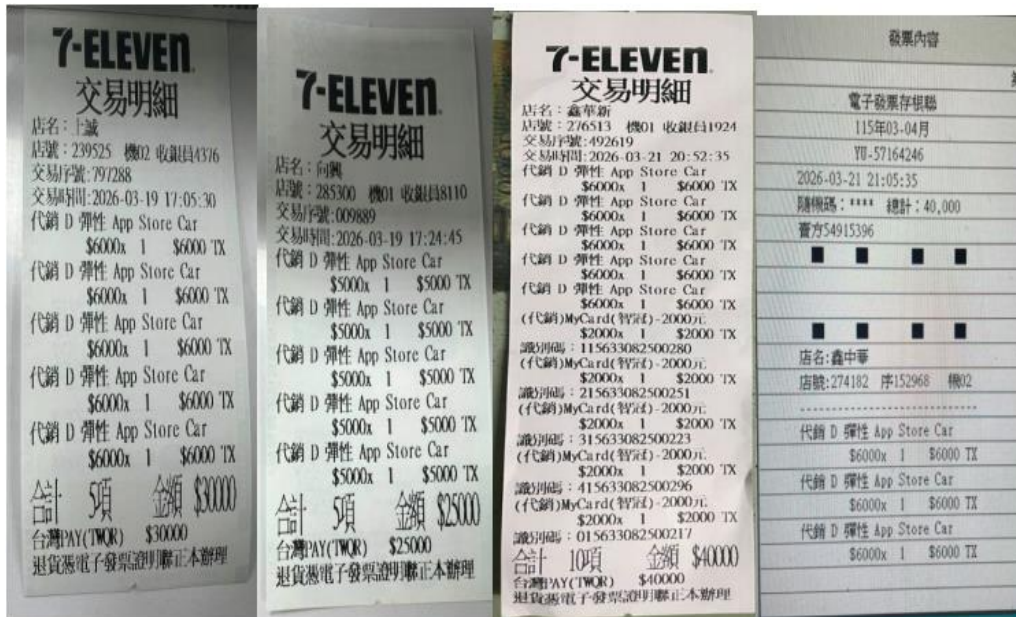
7-ELEVEN
交易明細
店名:上誠
店號:239525 機02 收銀員4376
交易序號:797288
交易時間:2026-03-19 17:05:30
代銷 D 彈性 App Store Car
$6000x 1 $6000 TX
代銷 D 彈性 App Store Car
$6000x 1 $6000 TX
代銷 D 彈性 App Store Car
$6000x 1 $6000 TX
代銷 D 彈性 App Store Car
$6000x 1 $6000 TX
代銷 D 彈性 App Store Car
$6000x 1 $6000 TX
合計 5項 金額 $30000
台灣PAY(TWQR) $30000
退貨憑電子發票證明聯正本辦理

7-ELEVEN
交易明細
店名:向興
店號:285300 機01 收銀員8110
交易序號:009889
交易時間:2026-03-19 17:24:45
代銷 D 彈性 App Store Car
$5000x 1 $5000 TX
代銷 D 彈性 App Store Car
$5000x 1 $5000 TX
代銷 D 彈性 App Store Car
$5000x 1 $5000 TX
代銷 D 彈性 App Store Car
$5000x 1 $5000 TX
代銷 D 彈性 App Store Car
$5000x 1 $5000 TX
合計 5項 金額 $25000
台灣PAY(TWQR) $25000
退貨憑電子發票證明聯正本辦理

7-ELEVEN
交易明細
店名:鑫華新
店號:276513 機01 收銀員1924
交易序號:492619
交易時間:2026-03-21 20:52:35
代銷 D 彈性 App Store Car
$6000x 1 $6000 TX
代銷 D 彈性 App Store Car
$6000x 1 $6000 TX
代銷 D 彈性 App Store Car
$6000x 1 $6000 TX
代銷 D 彈性 App Store Car
$6000x 1 $6000 TX
代銷 D 彈性 App Store Car
$6000x 1 $6000 TX
(代銷)MyCard(智冠)-2000元
$2000x 1 $2000 TX
識別碼:115633082500280
(代銷)MyCard(智冠)-2000元
$2000x 1 $2000 TX
識別碼:215633082500251
(代銷)MyCard(智冠)-2000元
$2000x 1 $2000 TX
識別碼:315633082500223
(代銷)MyCard(智冠)-2000元
$2000x 1 $2000 TX
識別碼:415633082500296
(代銷)MyCard(智冠)-2000元
$2000x 1 $2000 TX
識別碼:015633082500217
合計 10項 金額 $40000
台灣PAY(TWQR) $40000
退貨憑電子發票證明聯正本辦理

發票內容
電子發票存根聯
115年03-04月
YU-57164246
2026-03-21 21:05:35
隨機碼:**** 總計:40,000
賣方54915396
店名:鑫中華
店號:274182 序152968 機02
代銷 D 彈性 App Store Car
$6000x 1 $6000 TX
代銷 D 彈性 App Store Car
$6000x 1 $6000 TX
代銷 D 彈性 App Store Car
$6000x 1 $6000 TX